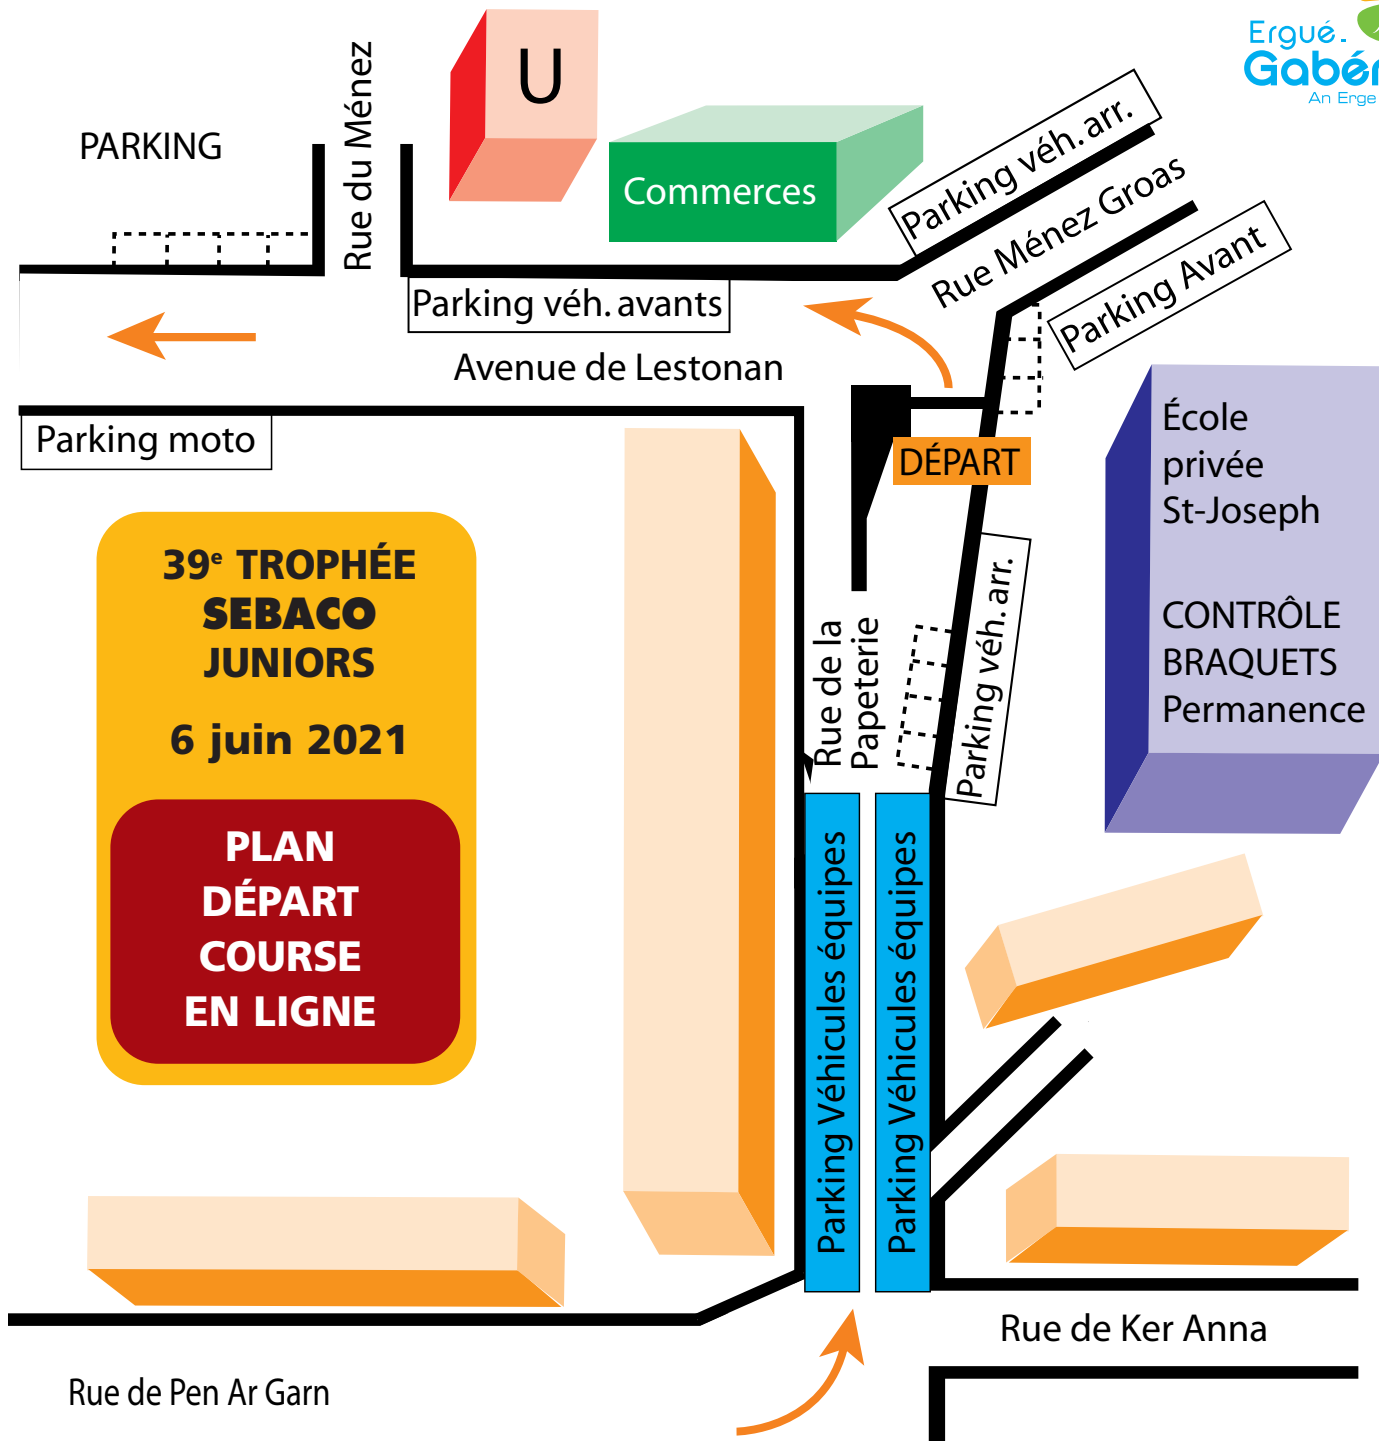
Ergué.
Gabér
An Erge

PARKING

Rue du Ménez

U

Commerces

Parking véh. arr.

Rue Ménez Groas

Parking Avant

Parking véh. avants

Avenue de Lestonan

Parking moto

DÉPART

École
privée
St-Joseph

CONTRÔLE
BRAQUETS
Permanence

39$^{e}$ TROPHÉE
SEBACO
JUNIORS

6 juin 2021

PLAN
DÉPART
COURSE
EN LIGNE

Rue de la Papeterie

Parking véh. arr.

Parking Véhicules équipes

Parking Véhicules équipes

Rue de Ker Anna

Rue de Pen Ar Garn